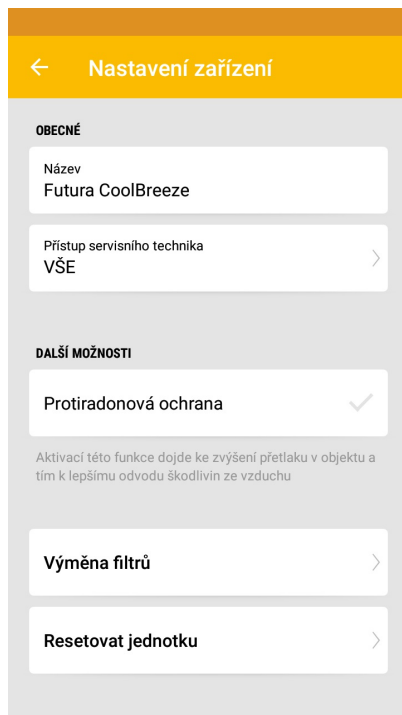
Nastavení zařízení

OBECNÉ

Název
Futura CoolBreeze

Přístup servisního technika
VŠE

DALŠÍ MOŽNOSTI

Protiradonová ochrana

Aktivací této funkce dojde ke zvýšení přetlaku v objektu a tím k lepšímu odvodu škodlivin ze vzduchu

Výměna filtrů

Resetovat jednotku